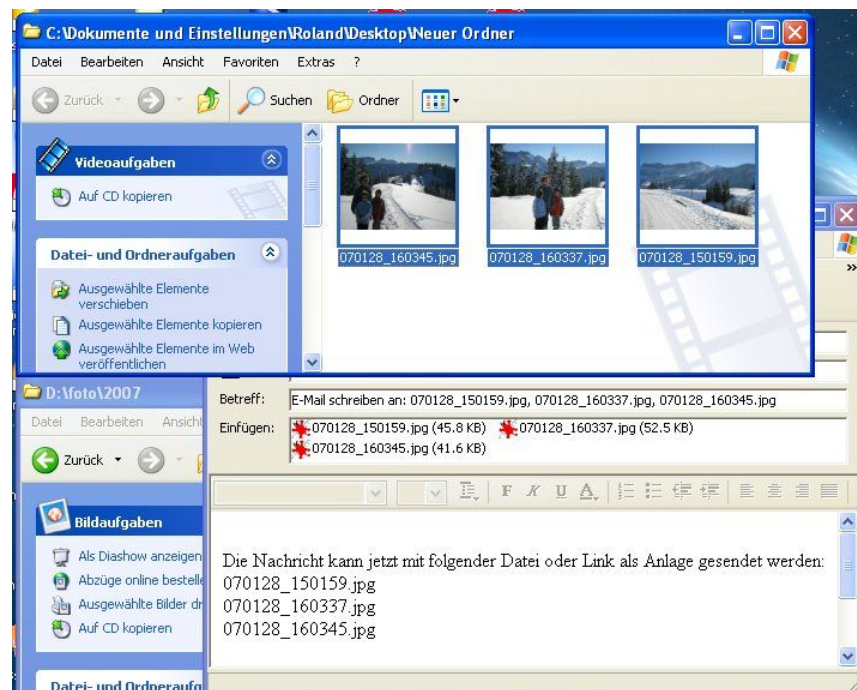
C:\Dokumente und Einstellungen\Roland\Desktop\Neuer Ordner

Datei Bearbeiten Ansicht Favoriten Extras ?

Zurück Suchen Ordner

Videoaufgaben

Auf CD kopieren

Datei- und Ordneraufgaben

Ausgewählte Elemente verschieben

Ausgewählte Elemente kopieren

Ausgewählte Elemente im Web veröffentlichen

070128_160345.jpg

070128_160337.jpg

070128_150159.jpg

D:\foto\2007

Datei Bearbeiten Ansicht

Zurück

Bildaufgaben

Als Diashow anzeigen

Abzüge online bestelle

Ausgewählte Bilder dr

Auf CD kopieren

Datei- und Ordneraufg

Betreff: E-Mail schreiben an: 070128_150159.jpg, 070128_160337.jpg, 070128_160345.jpg

Einfügen: 070128_150159.jpg (45.8 KB) 070128_160337.jpg (52.5 KB) 070128_160345.jpg (41.6 KB)

Die Nachricht kann jetzt mit folgender Datei oder Link als Anlage gesendet werden:
070128_150159.jpg
070128_160337.jpg
070128_160345.jpg